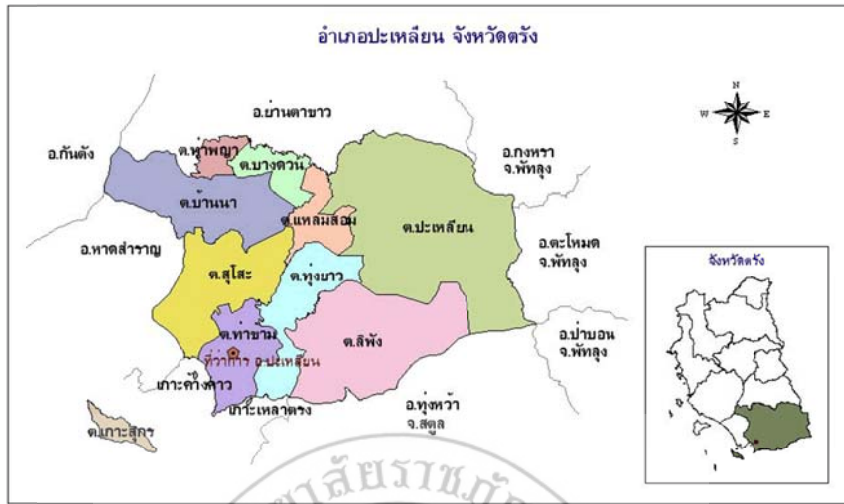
อำเภอปะเหลียน จังหวัดตรัง

N
W E
S

อ.ย่านตาขาว

อ.กันตัง

ต.ท่าพญา

ต.บางด้วน

อ.กงหรา
จ.พัทลุง

ต.บ้านนา

ต.แหลมสอม

ต.ปะเหลียน

อ.หาดสำราญ

อ.ตะโหมด
จ.พัทลุง

ต.สุโสะ

ต.ทุ่งยาว

จังหวัดตรัง

ต.ท่าข้าม

ต.ลิพัง

อ.ป่าบอน
จ.พัทลุง

ที่ว่าการ อ.ปะเหลียน

เกาะค้างคาว

เกาะเหลาตรง

อ.ทุ่งหว้า
จ.สตูล

ต.เกาะสุกร

ลัยราชภั